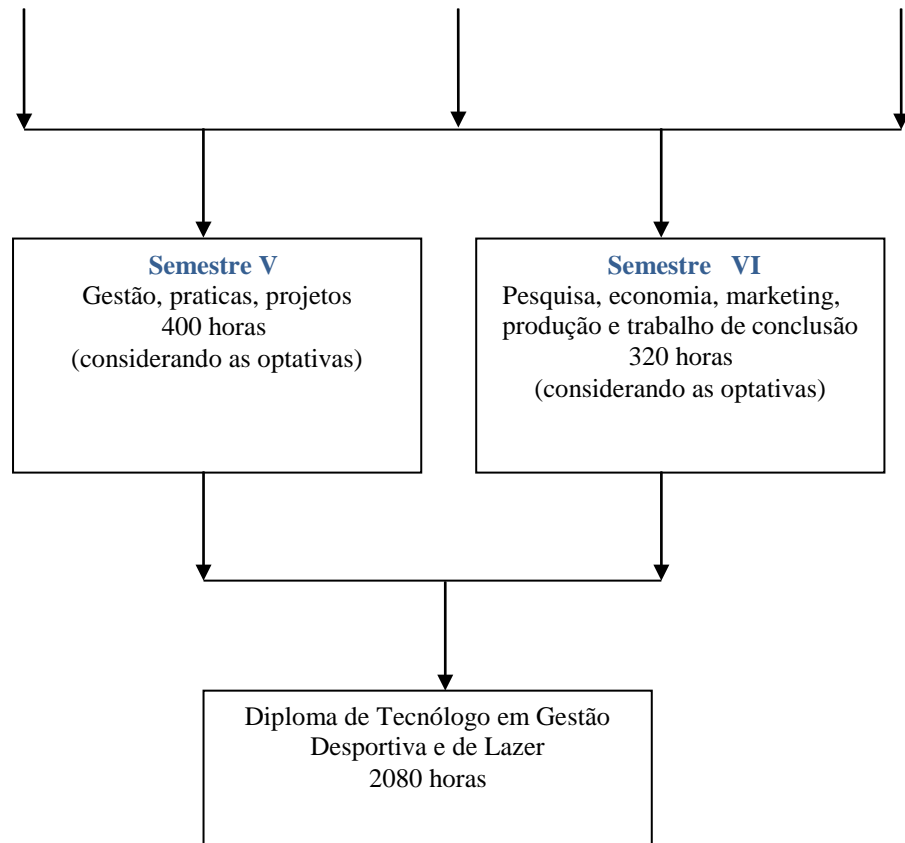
Semestre V
Gestão, praticas, projetos
400 horas
(considerando as optativas)

Semestre VI
Pesquisa, economia, marketing, produção e trabalho de conclusão
320 horas
(considerando as optativas)

Diploma de Tecnólogo em Gestão Desportiva e de Lazer
2080 horas